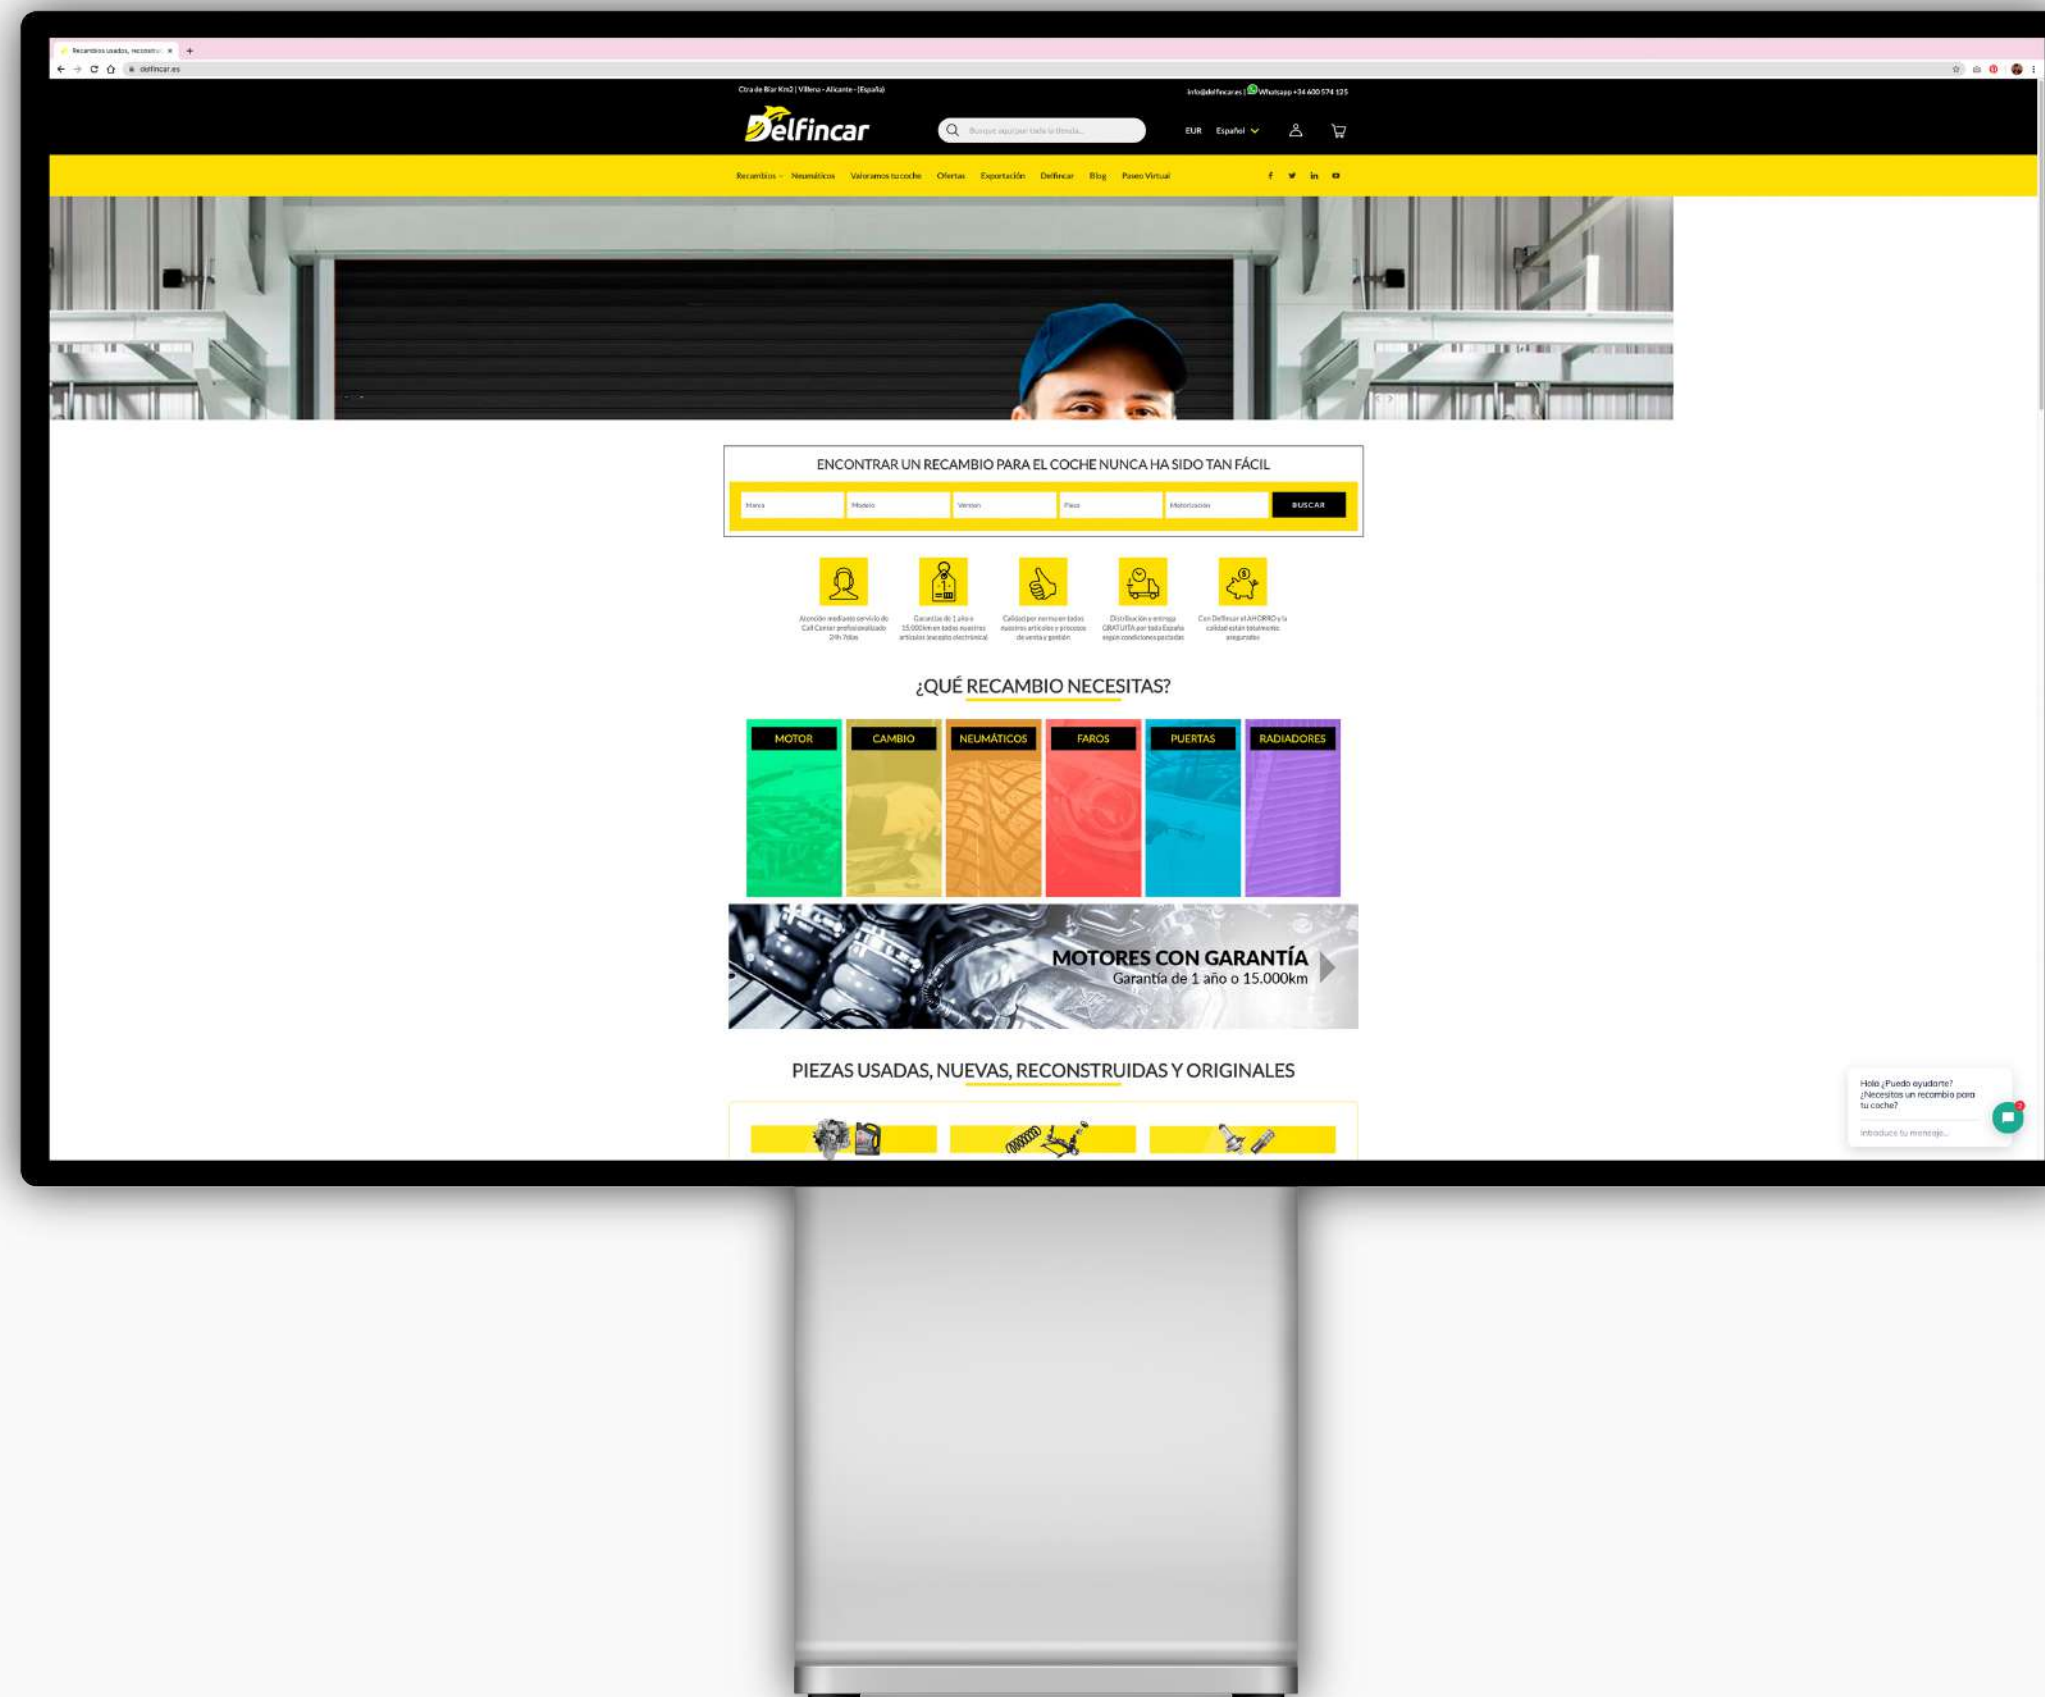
Recambios usados, reconstr... ×

delfincar.es

Ctra de Biar Km2 | Villena - Alicante - (España)

info@delfincar.es | Whatsapp +34 600 574 125

Delfincar

Busque aquí por toda la tienda...

EUR Español

Recambios Neumáticos Valoramos tu coche Ofertas Exportación Delfincar Blog Paseo Virtual

ENCONTRAR UN RECAMBIO PARA EL COCHE NUNCA HA SIDO TAN FÁCIL

Marca Modelo Version Pieza Motorización BUSCAR

Atención mediante servicio de Call Center profesionalizado 24h 7días

Garantías de 1 año o 15.000km en todos nuestros artículos (excepto electrónica)

Calidad por norma en todos nuestros artículos y procesos de venta y gestión

Distribución y entrega GRATUITA por toda España según condiciones pactadas

Con Delfincar el AHORRO y la calidad están totalmente asegurados

¿QUÉ RECAMBIO NECESITAS?

MOTOR CAMBIO NEUMÁTICOS FAROS PUERTAS RADIADORES

MOTORES CON GARANTÍA
Garantía de 1 año o 15.000km

PIEZAS USADAS, NUEVAS, RECONSTRUIDAS Y ORIGINALES

Hola ¿Puedo ayudarte? ¿Necesitas un recambio para tu coche?

Introduce tu mensaje...